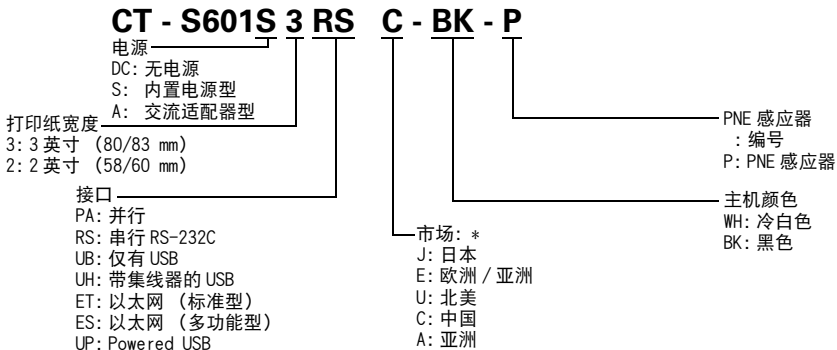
CT - S601S 3 RS C - BK - P

电源
DC: 无电源
S: 内置电源型
A: 交流适配器型

打印纸宽度
3: 3 英寸 (80/83 mm)
2: 2 英寸 (58/60 mm)

接口
PA: 并行
RS: 串行 RS-232C
UB: 仅有 USB
UH: 带集线器的 USB
ET: 以太网 (标准型)
ES: 以太网 (多功能型)
UP: Powered USB

市场: *
J: 日本
E: 欧洲 / 亚洲
U: 北美
C: 中国
A: 亚洲

主机颜色
WH: 冷白色
BK: 黑色

PNE 感应器
: 编号
P: PNE 感应器